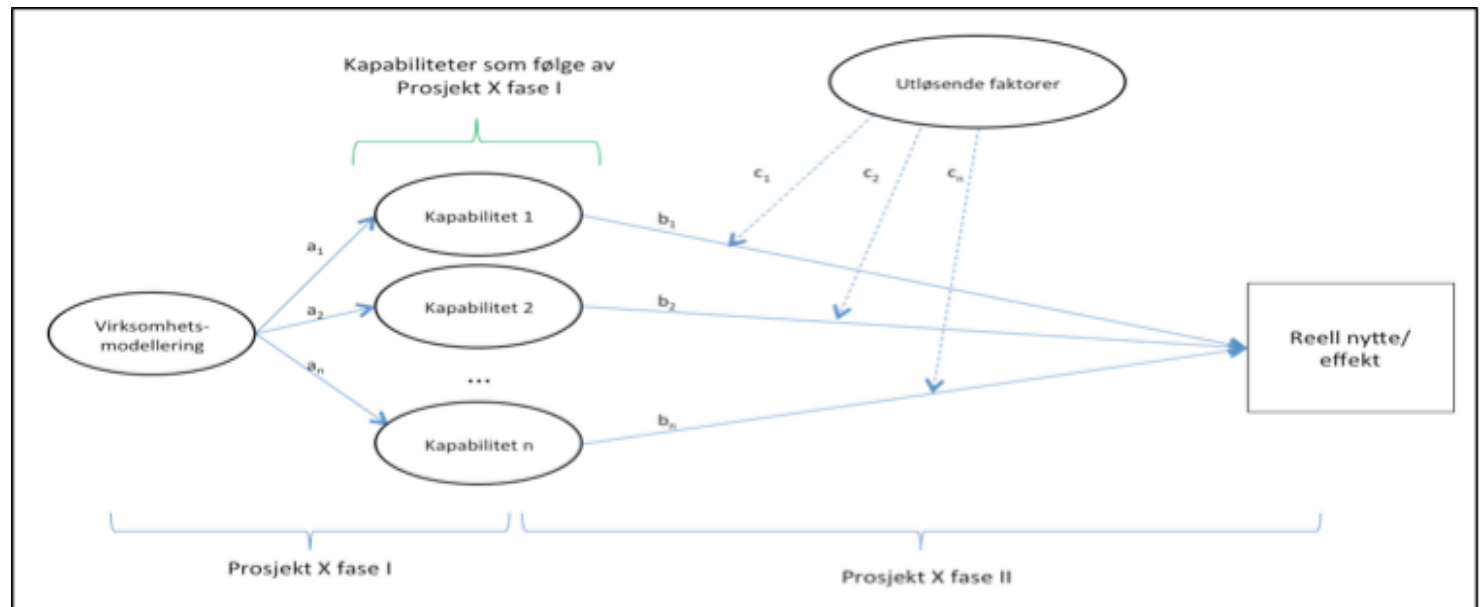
Kapabiliteter som følge av Prosjekt X fase I

Utløsende faktorer

$c_1$ $c_2$ $c_n$

Kapabilitet 1

Kapabilitet 2

...

Kapabilitet n

$a_1$ $a_2$ $a_n$

$b_1$ $b_2$ $b_n$

Virksomhets-modellering

Reell nytte/ effekt

Prosjekt X fase I

Prosjekt X fase II